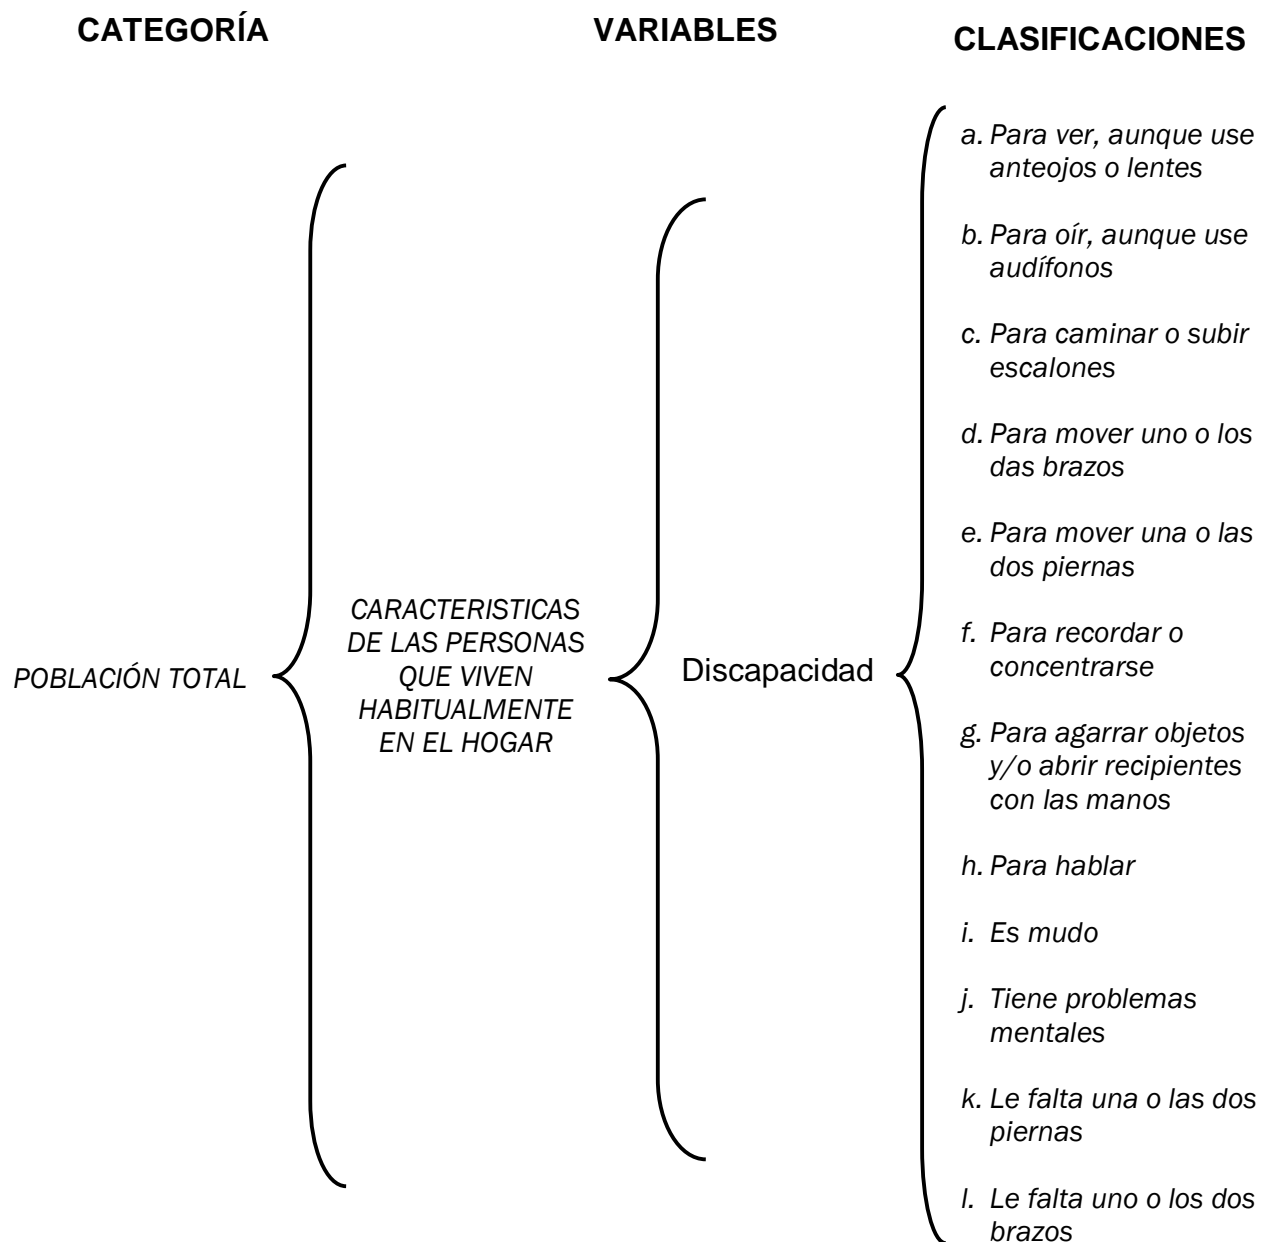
CATEGORÍA

VARIABLES

CLASIFICACIONES

POBLACIÓN TOTAL

CARACTERISTICAS DE LAS PERSONAS QUE VIVEN HABITUALMENTE EN EL HOGAR

Discapacidad

a. Para ver, aunque use anteojos o lentes

b. Para oír, aunque use audífonos

c. Para caminar o subir escalones

d. Para mover uno o los das brazos

e. Para mover una o las dos piernas

f. Para recordar o concentrarse

g. Para agarrar objetos y/o abrir recipientes con las manos

h. Para hablar

i. Es mudo

j. Tiene problemas mentales

k. Le falta una o las dos piernas

l. Le falta uno o los dos brazos